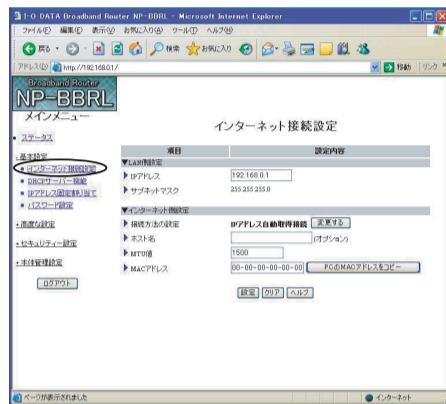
I-O DATA Broadband Router NP-BBRL - Microsoft Internet Explorer

ファイル(F) 編集(E) 表示(V) お気に入り(A) ツール(T) ヘルプ(H)

戻る 検索 お気に入り

アドレス(D) http://192.168.0.1/ 移動 リンク

Broadband Router
NP-BBRL
メインメニュー

• ステータス

-基本設定
• インターネット接続設定
• DHCPサーバー機能
• IPアドレス固定割り当て
• パスワード設定

+高度な設定

+セキュリティー設定

+本体管理設定

ログアウト

インターネット接続設定

| 項目 | 設定内容 |
|---|---|
| ▼LAN側設定 | |
| IPアドレス | 192.168.0.1 |
| サブネットマスク | 255.255.255.0 |
| ▼インターネット側設定 | |
| 接続方法の設定 | IPアドレス自動取得接続 変更する |
| ホスト名 | (オプション) |
| MTU値 | 1500 |
| MACアドレス | 00-00-00-00-00-00 PCのMACアドレスをコピー |

設定 クリア ヘルプ

ページが表示されました

インターネット